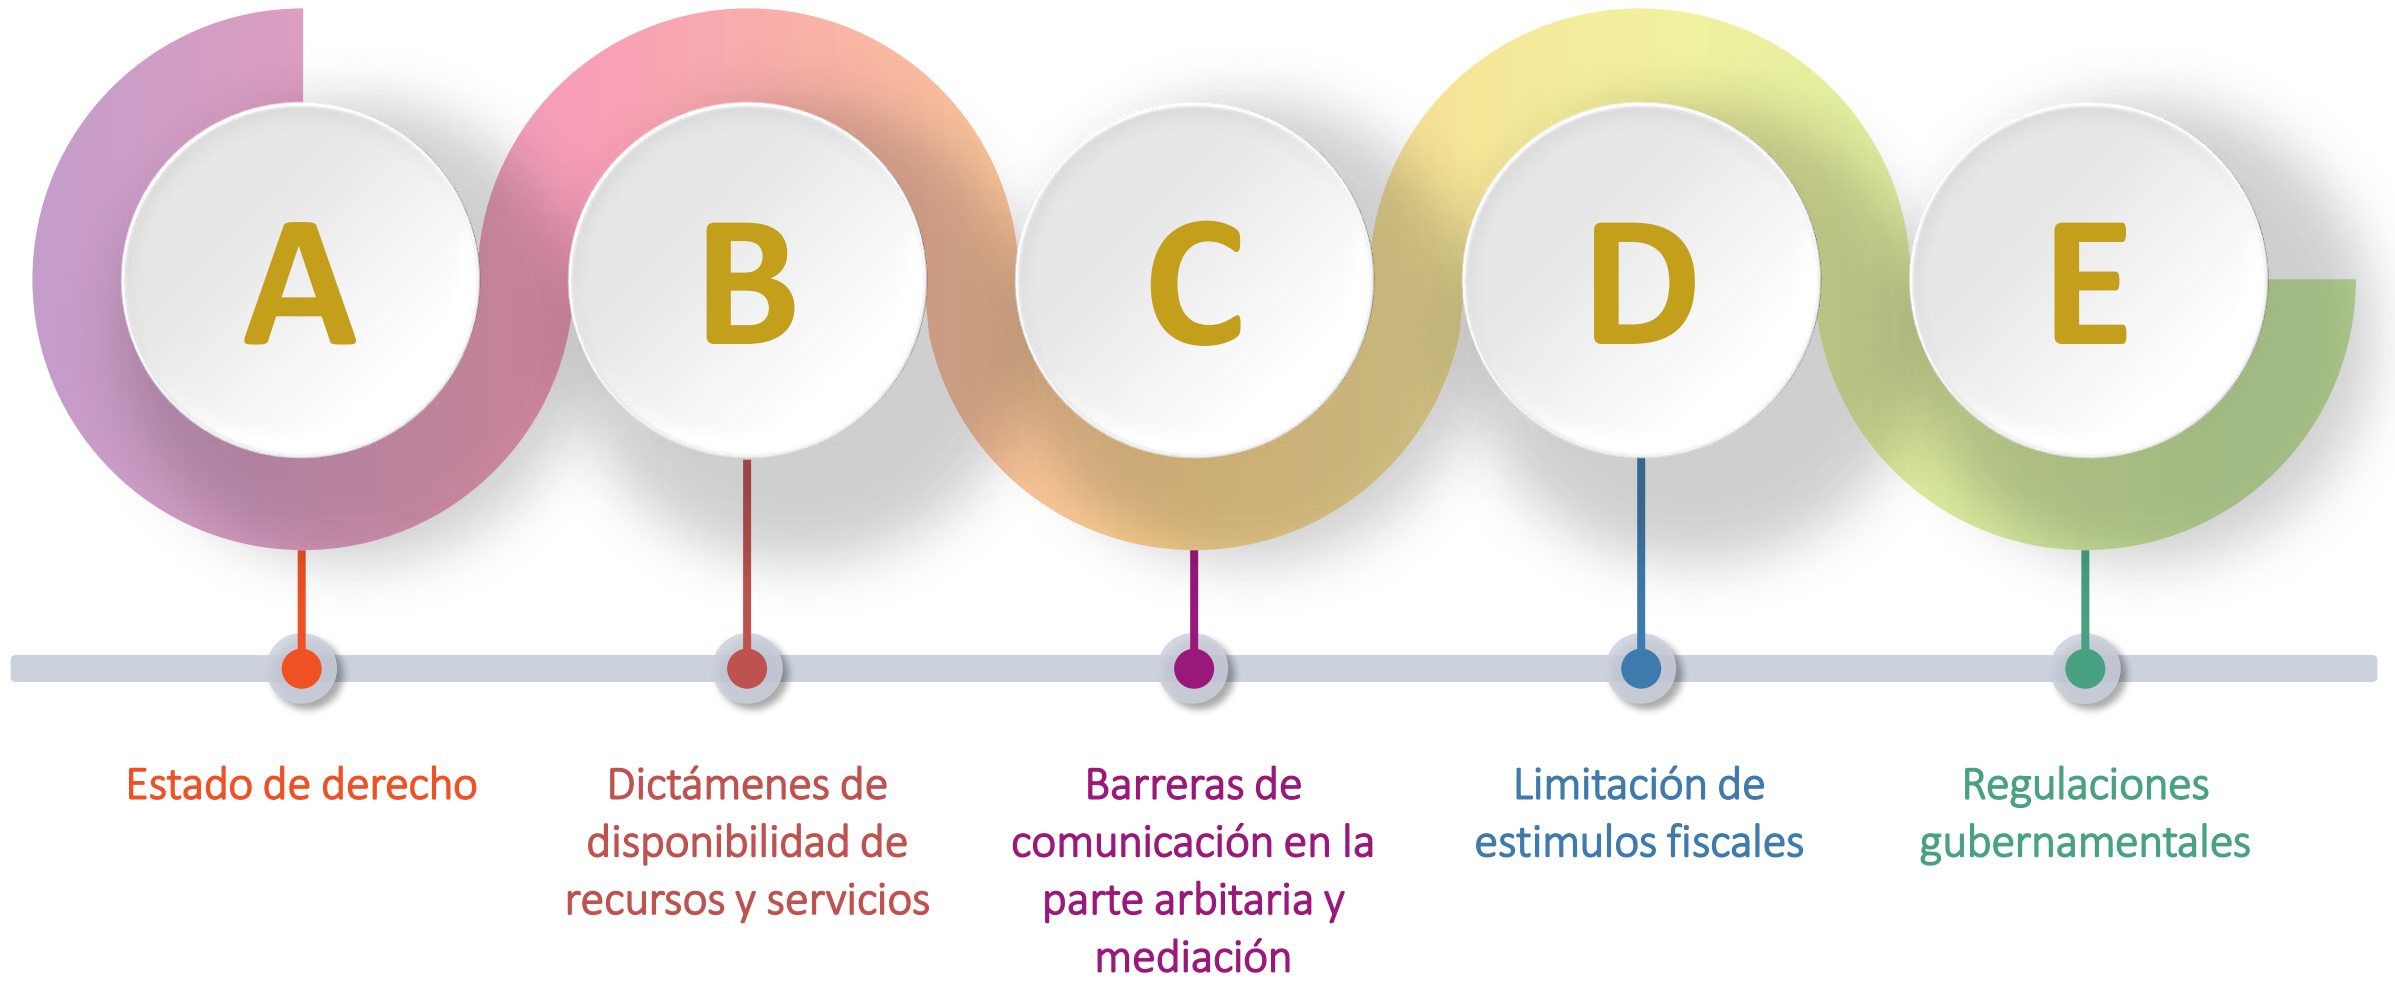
A

B

C

D

E

Estado de derecho

Dictámenes de disponibilidad de recursos y servicios

Barreras de comunicación en la parte arbitaria y mediación

Limitación de estimulos fiscales

Regulaciones gubernamentales